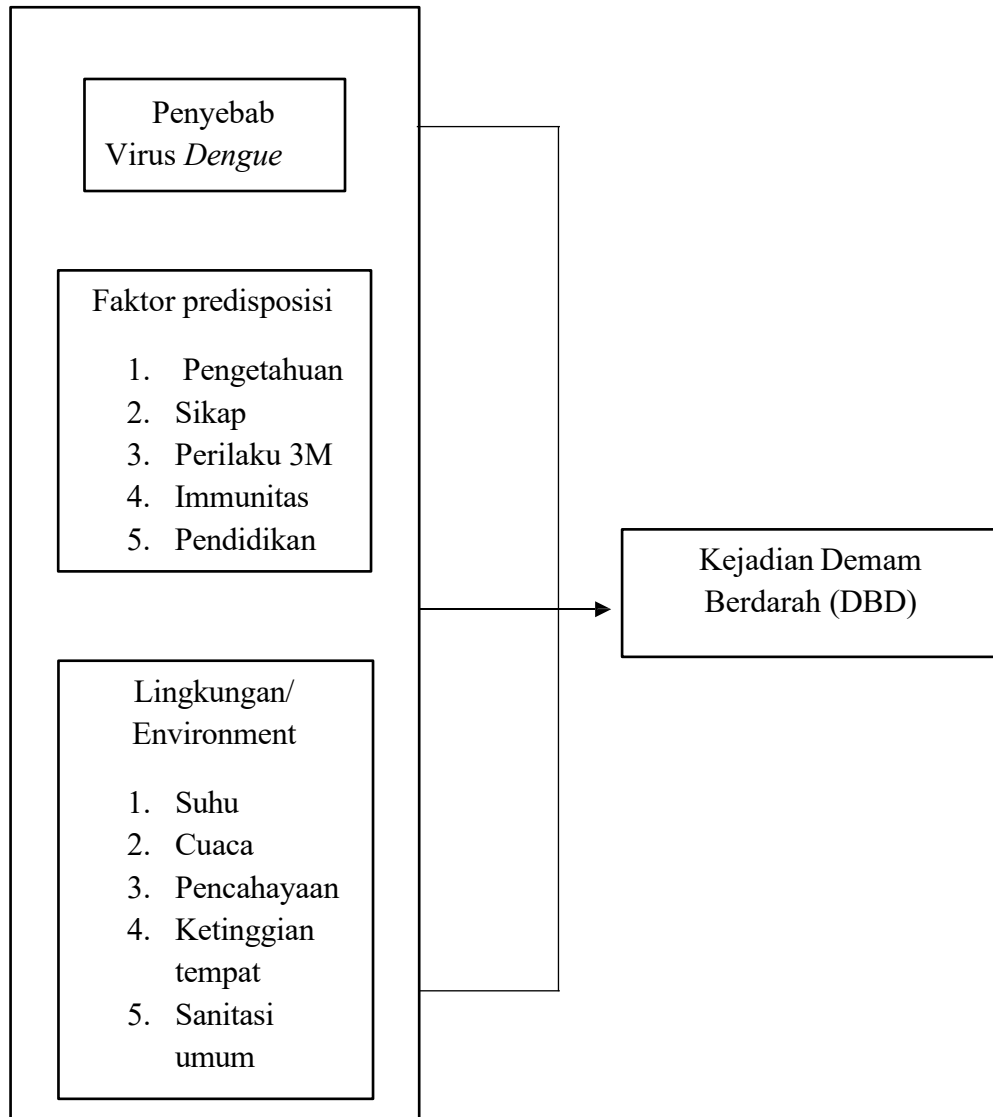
Penyebab
Virus *Dengue*

Faktor predisposisi

1. Pengetahuan
2. Sikap
3. Perilaku 3M
4. Immunitas
5. Pendidikan

Lingkungan/
Environment

1. Suhu
2. Cuaca
3. Pencahayaan
4. Ketinggian tempat
5. Sanitasi umum

Kejadian Demam Berdarah (DBD)